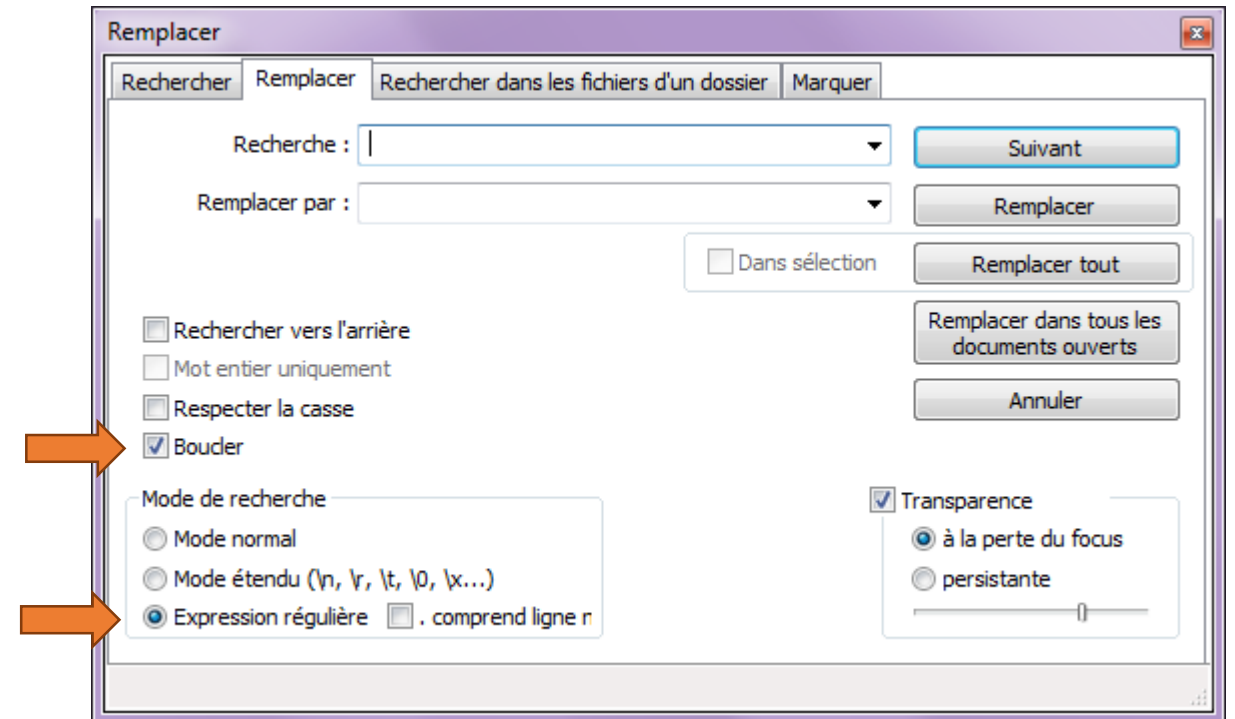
Remplacer

Rechercher | Remplacer | Rechercher dans les fichiers d'un dossier | Marquer

Recherche :

Remplacer par :

Suivant

Remplacer

Dans sélection

Remplacer tout

Rechercher vers l'arrière

Mot entier uniquement

Respecter la casse

Boucler

Remplacer dans tous les documents ouverts

Annuler

Mode de recherche

Mode normal

Mode étendu (\n, \r, \t, \0, \x...)

Expression régulière

. comprend ligne n

Transparence

à la perte du focus

persistante